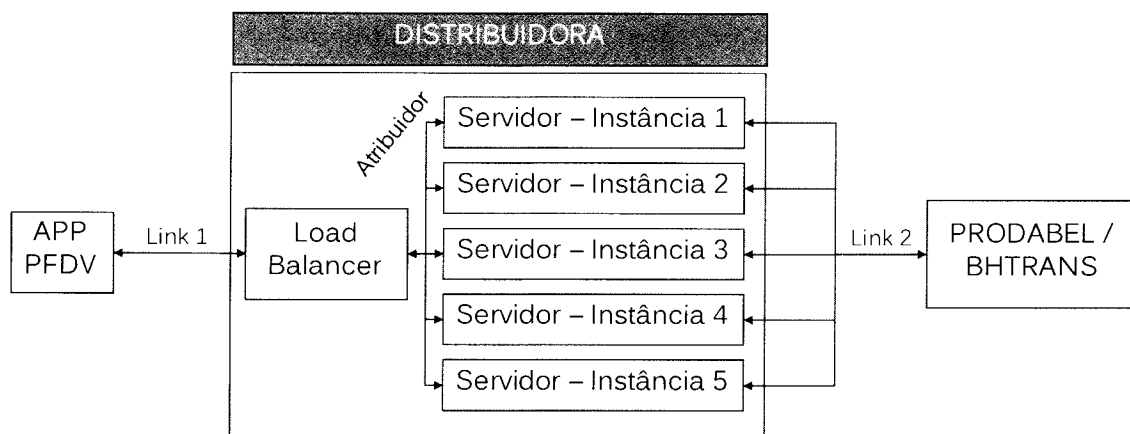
DISTRIBUIDORA

Atribuidor

Servidor – Instância 1

Servidor – Instância 2

APP PFDV

Link 1

Load Balancer

Servidor – Instância 3

Link 2

PRODABEL / BHTRANS

Servidor – Instância 4

Servidor – Instância 5